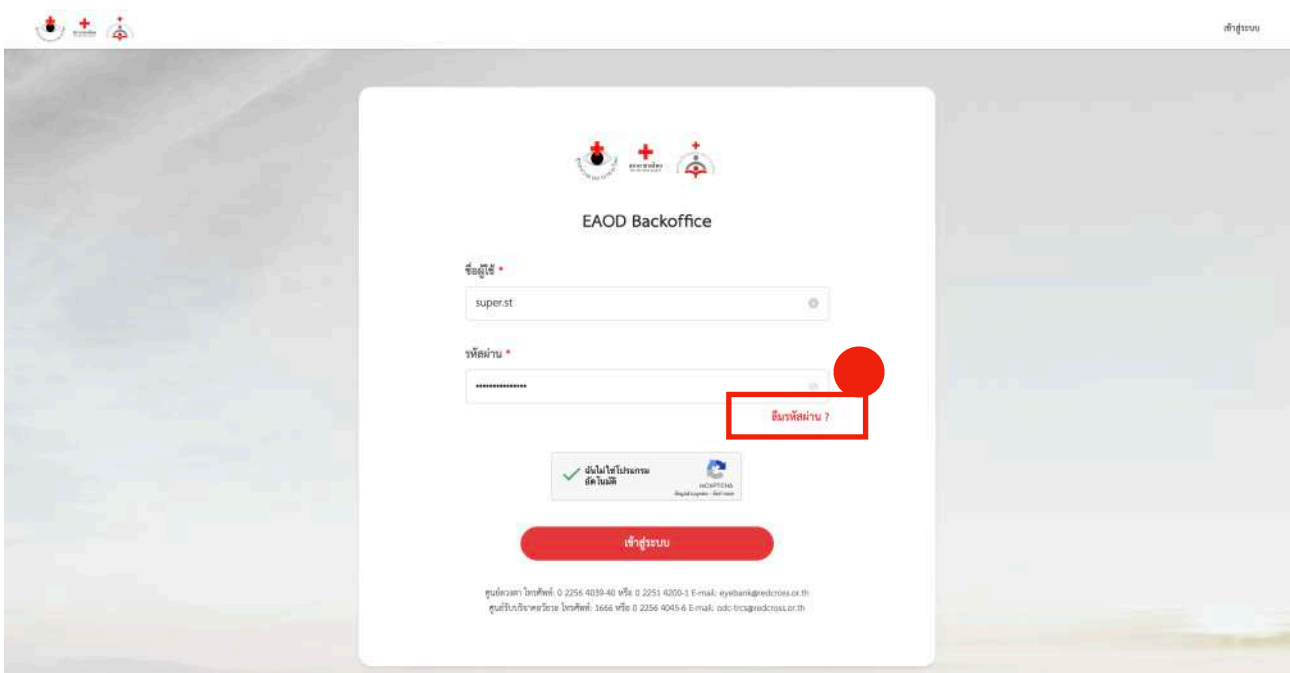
เข้าสู่ระบบ

EAOD Backoffice

ชื่อผู้ใช้ *

super.st

รหัสผ่าน *

••••••••••••••••

ลืมรหัสผ่าน ?

ฉันไม่ใช่โปรแกรมอัตโนมัติ

reCAPTCHA
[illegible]

เข้าสู่ระบบ

ศูนย์ดวงตา โทรศัพท์: 0 2256 4039-40 หรือ 0 2251 4200-1 E-mail: eyebank@redcross.or.th
ศูนย์รับบริจาคอวัยวะ โทรศัพท์: 1666 หรือ 0 2256 4045-6 E-mail: odc-trcs@redcross.or.th